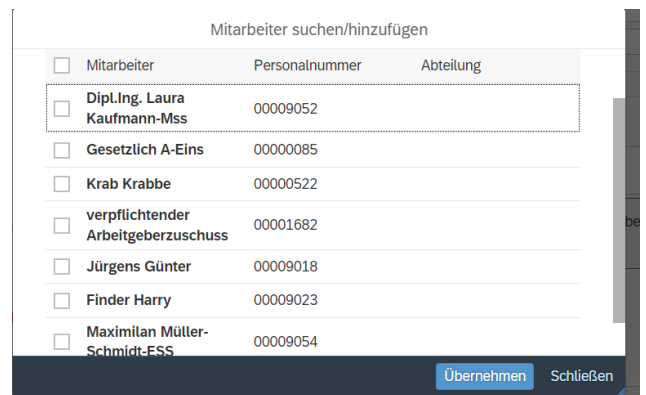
Mitarbeiter suchen/hinzufügen

| | Mitarbeiter | Personalnummer | Abteilung |
|---|---|---|---|
| | Dipl.Ing. Laura Kaufmann-Mss | 00009052 | |
| | Gesetzlich A-Eins | 00000085 | |
| | Krab Krabbe | 00000522 | |
| | verpflichtender Arbeitgeberzuschuss | 00001682 | |
| | Jürgens Günter | 00009018 | |
| | Finder Harry | 00009023 | |
| | Maximilan Müller-Schmidt-ESS | 00009054 | |

be

Übernehmen Schließen